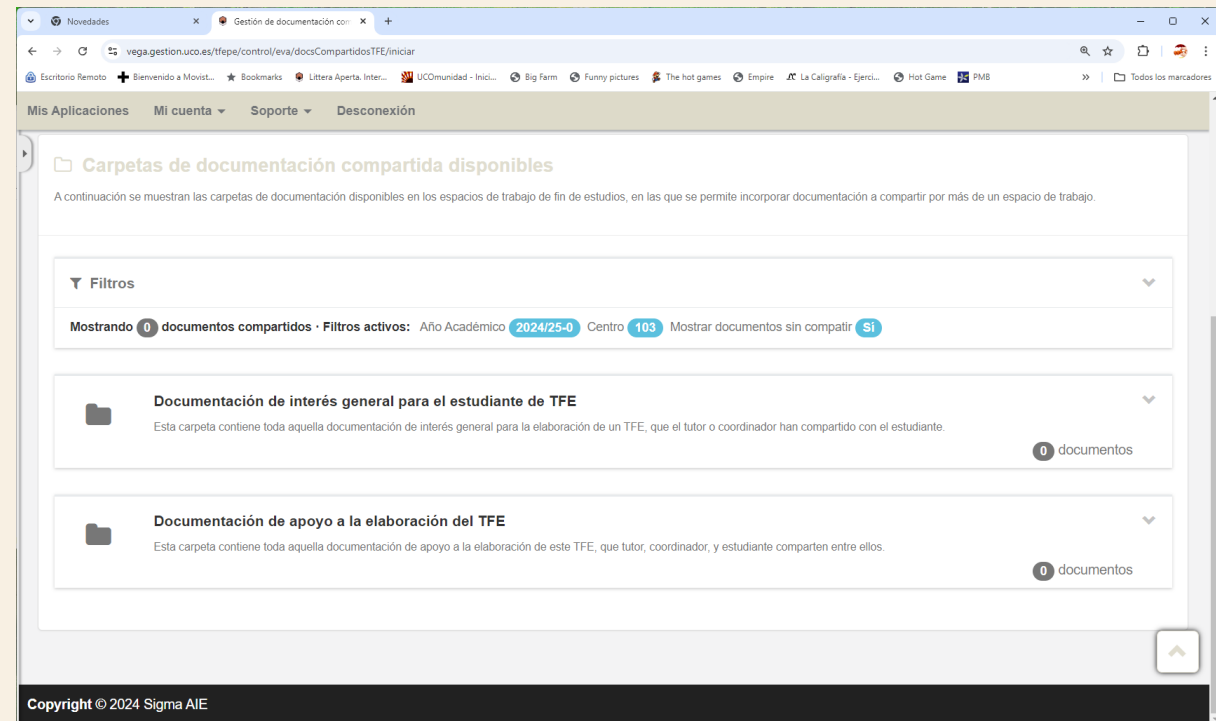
Novedades
Gestión de documentación con
vega.gestion.uco.es/tfepe/control/eva/docsCompartidosTFE/iniciar
Escritorio Remoto | Bienvenido a Movist... | Bookmarks | Littera Aperta. Inter... | UCOmunidad - Inici... | Big Farm | Funny pictures | The hot games | Empire | La Caligrafía - Ejerci... | Hot Game | PMB | Todos los marcadores

Mis Aplicaciones | Mi cuenta | Soporte | Desconexión

Carpetas de documentación compartida disponibles

A continuación se muestran las carpetas de documentación disponibles en los espacios de trabajo de fin de estudios, en las que se permite incorporar documentación a compartir por más de un espacio de trabajo.

Filtros

Mostrando 0 documentos compartidos · Filtros activos: Año Académico 2024/25-0 Centro 103 Mostrar documentos sin compatir Sí

Documentación de interés general para el estudiante de TFE

Esta carpeta contiene toda aquella documentación de interés general para la elaboración de un TFE, que el tutor o coordinador han compartido con el estudiante.

0 documentos

Documentación de apoyo a la elaboración del TFE

Esta carpeta contiene toda aquella documentación de apoyo a la elaboración de este TFE, que tutor, coordinador, y estudiante comparten entre ellos.

0 documentos

Copyright © 2024 Sigma AIE